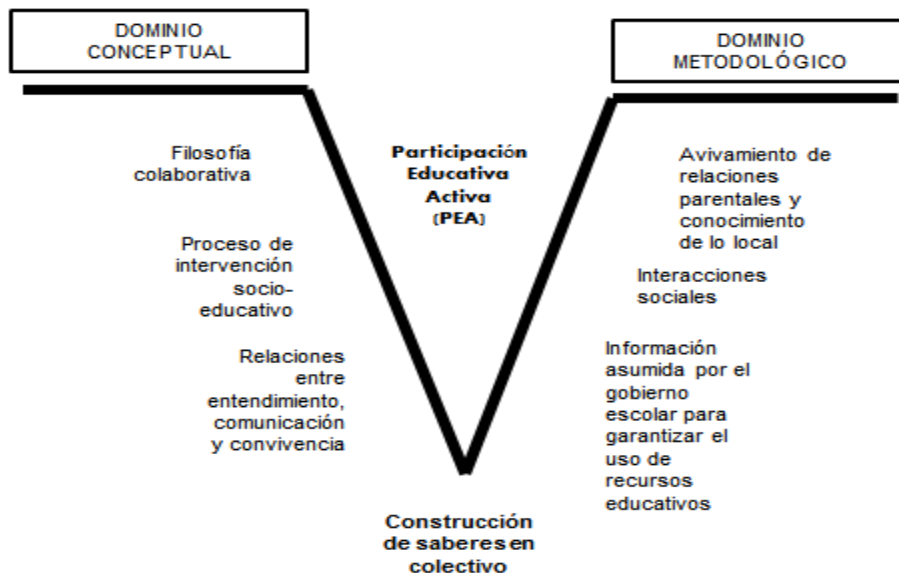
DOMINIO CONCEPTUAL

DOMINIO METODOLÓGICO

Filosofía colaborativa

Proceso de intervención socio-educativo

Relaciones entre entendimiento, comunicación y convivencia

Participación Educativa Activa (PEA)

Avivamiento de relaciones parentales y conocimiento de lo local

Interacciones sociales

Información asumida por el gobierno escolar para garantizar el uso de recursos educativos

Construcción de saberes en colectivo